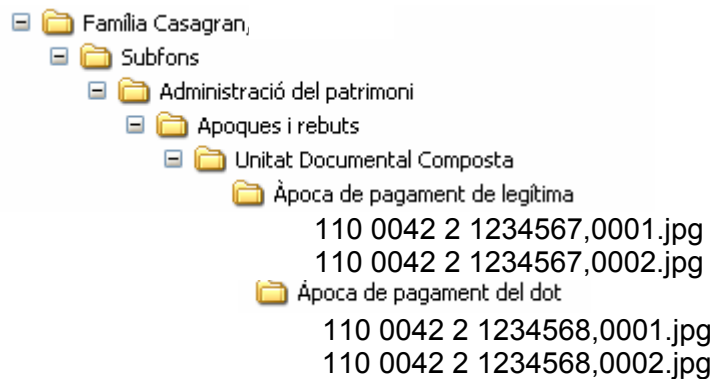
Família Casagran,

Subfons

Administració del patrimoni

Apoques i rebuts

Unitat Documental Composta

Àpoca de pagament de legítima

110 0042 2 1234567,0001.jpg
110 0042 2 1234567,0002.jpg

Àpoca de pagament del dot

110 0042 2 1234568,0001.jpg
110 0042 2 1234568,0002.jpg